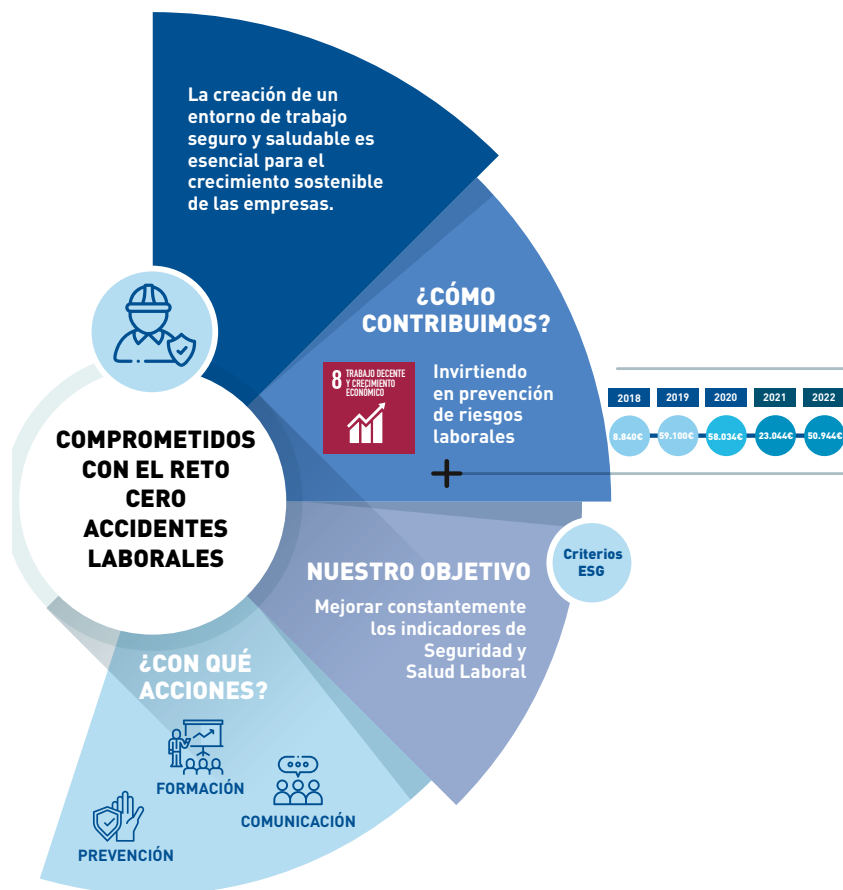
La creación de un entorno de trabajo seguro y saludable es esencial para el crecimiento sostenible de las empresas.

¿CÓMO CONTRIBUIMOS?

8 TRABAJO DECENTE Y CRECIMIENTO ECONÓMICO

Invirtiendo en prevención de riesgos laborales

| 2018 | 2019 | 2020 | 2021 | 2022 |
|---|---|---|---|---|
| 8.840€ | 59.100€ | 58.034€ | 23.044€ | 50.944€ |

COMPROMETIDOS CON EL RETO CERO ACCIDENTES LABORALES

Criterios ESG

NUESTRO OBJETIVO

Mejorar constantemente los indicadores de Seguridad y Salud Laboral

¿CON QUÉ ACCIONES?

FORMACIÓN

COMUNICACIÓN

PREVENCIÓN